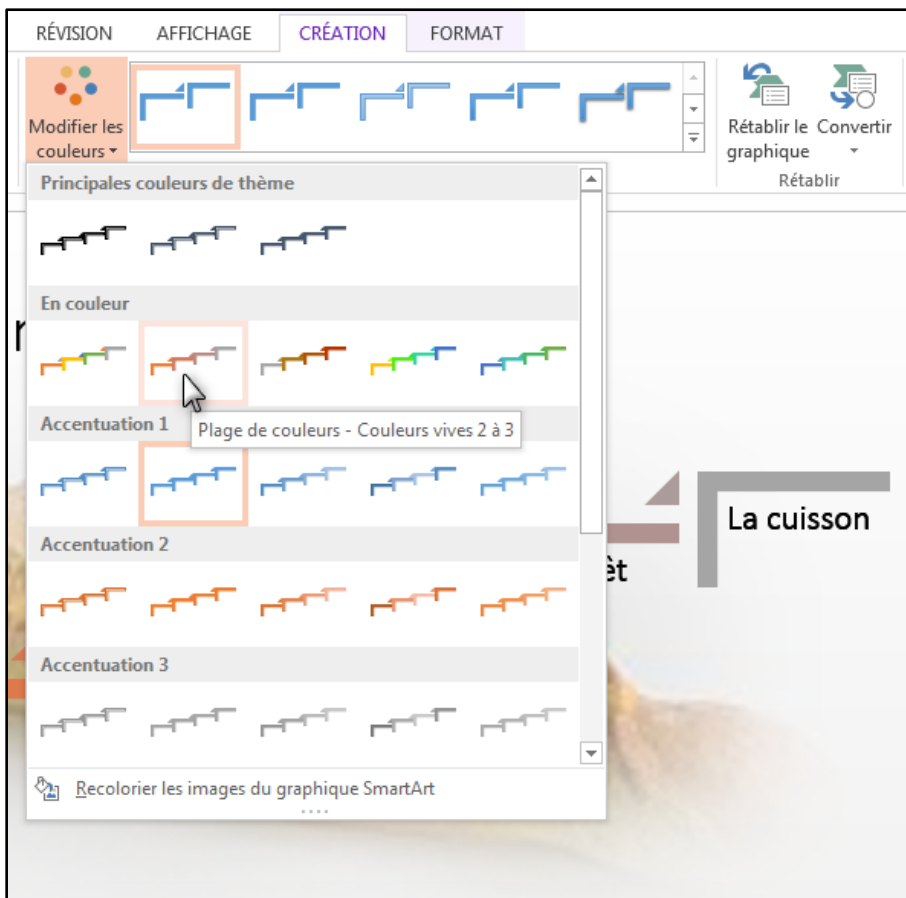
RÉVISION AFFICHAGE CRÉATION FORMAT

Modifier les couleurs

Rétablir le graphique

Convertir

Rétablir

Principales couleurs de thème

En couleur

Accentuation 1

Plage de couleurs - Couleurs vives 2 à 3

Accentuation 2

Accentuation 3

Recolorier les images du graphique SmartArt

La cuisson

èt